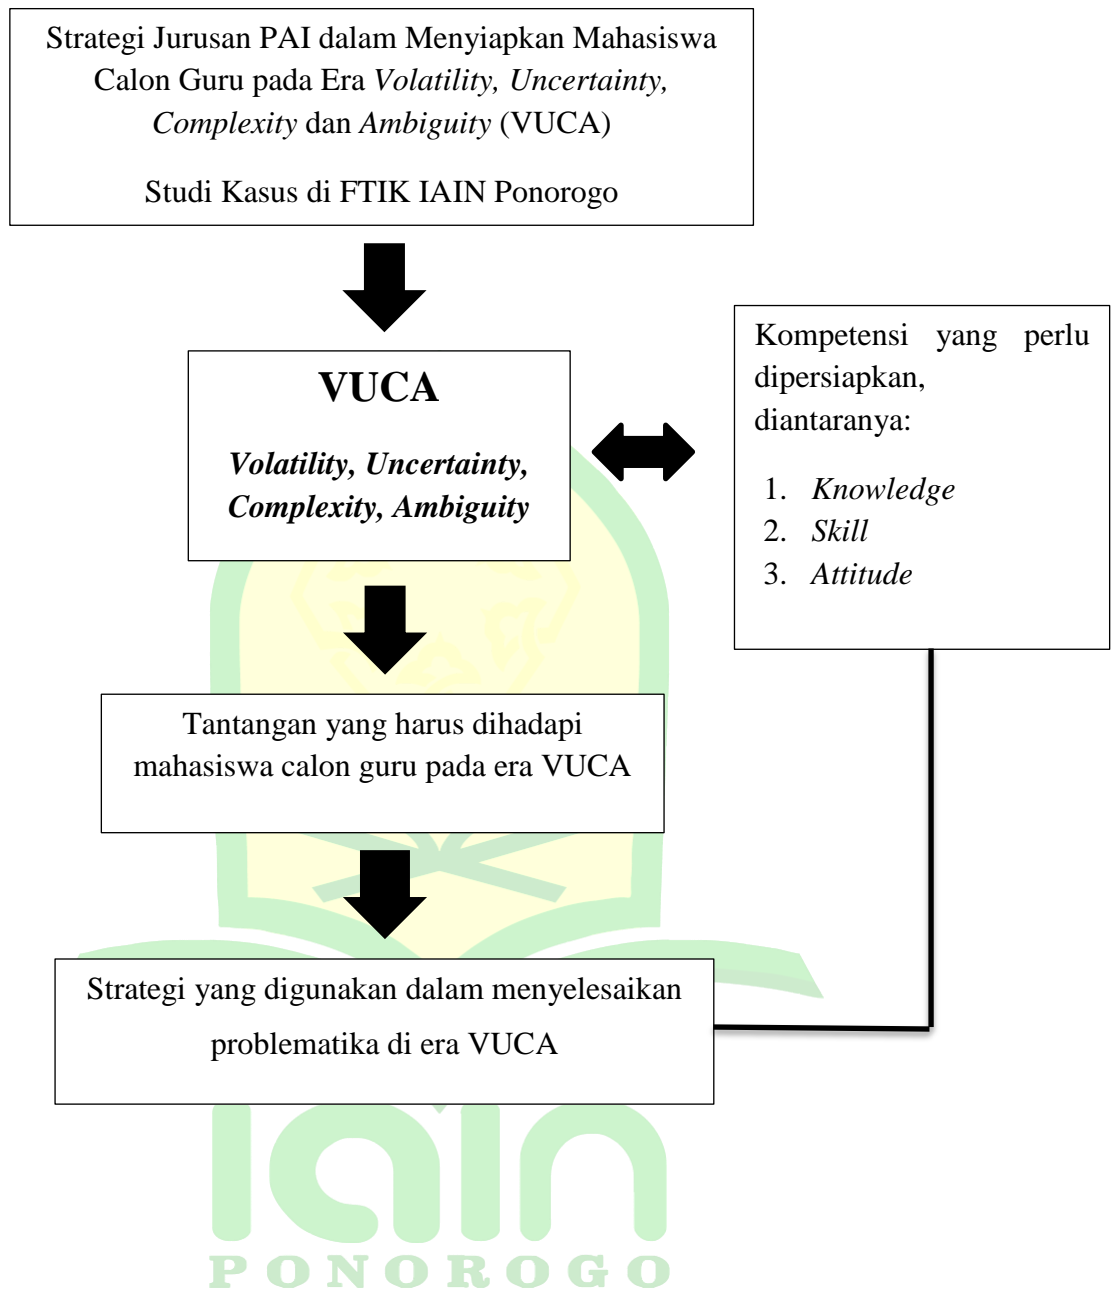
Strategi Jurusan PAI dalam Menyiapkan Mahasiswa Calon Guru pada Era *Volatility, Uncertainty, Complexity* dan *Ambiguity* (VUCA)

Studi Kasus di FTIK IAIN Ponorogo

**VUCA**

***Volatility, Uncertainty, Complexity, Ambiguity***

Kompetensi yang perlu dipersiapkan, diantaranya:

1. *Knowledge*
2. *Skill*
3. *Attitude*

Tantangan yang harus dihadapi mahasiswa calon guru pada era VUCA

Strategi yang digunakan dalam menyelesaikan problematika di era VUCA

PONOROGO